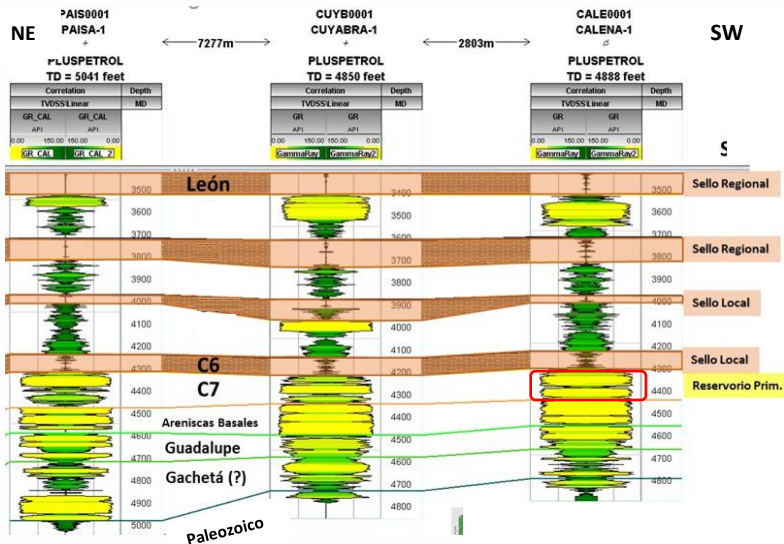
NE

PAIS0001
PAISA-1

PLUSPETROL
TD = 5041 feet

| Correlation | Depth |
|---|---|
| TVDSS Linear | MD |

GR_CAL GR_CAL
API API
0.00 150.00 0.00 150.00
GR_CAL GR_CAL_2

7277m

CUYB0001
CUYABRA-1

PLUSPETROL
TD = 4850 feet

| Correlation | Depth |
|---|---|
| TVDSS Linear | MD |

GR GR
API API
0.00 150.00 0.00 150.00
GammaRay GammaRay2

2803m

CALE0001
CALENA-1

PLUSPETROL
TD = 4888 feet

| Correlation | Depth |
|---|---|
| TVDSS Linear | MD |

GR GR
API API
0.00 150.00 0.00 150.00
GammaRay GammaRay2

SW

León

3500
3600
3700
3800
3900
4000
4100
4200
4300
4400
4500
4600
4700
4800
4900
5000

C6
C7
Areniscas Basales
Guadalupe
Gachetá (?)
Paleozoico

3400
3500
3600
3700
3800
3900
4000
4100
4200
4300
4400
4500
4600
4700
4800

3500
3600
3700
3800
3900
4000
4100
4200
4300
4400
4500
4600
4700
4800

Sello Regional
Sello Regional
Sello Local
Sello Local
Reservorio Prim.